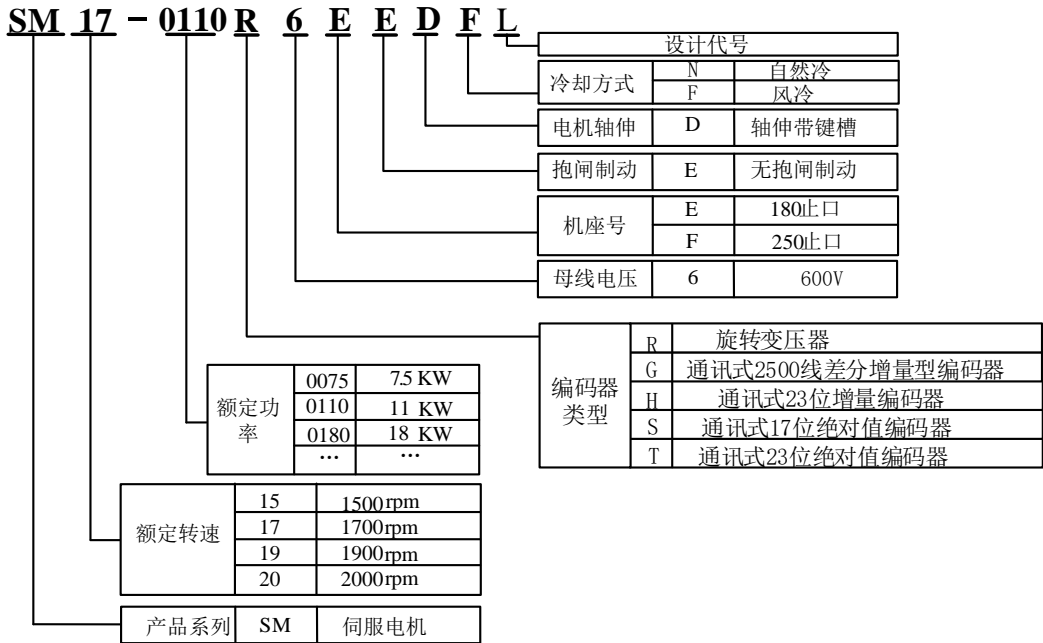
SM 17 − 0110 R 6 E E D F L

| 设计代号 |
|---|

| 冷却方式 | N | 自然冷 |
|---|---|---|
| | F | 风冷 |

| 电机轴伸 | D | 轴伸带键槽 |
|---|---|---|

| 抱闸制动 | E | 无抱闸制动 |
|---|---|---|

| 机座号 | E | 180止口 |
|---|---|---|
| | F | 250止口 |

| 母线电压 | 6 | 600V |
|---|---|---|

| 编码器类型 | R | 旋转变压器 |
|---|---|---|
| | G | 通讯式2500线差分增量型编码器 |
| | H | 通讯式23位增量编码器 |
| | S | 通讯式17位绝对值编码器 |
| | T | 通讯式23位绝对值编码器 |

| 额定功率 | 0075 | 7.5 KW |
|---|---|---|
| | 0110 | 11 KW |
| | 0180 | 18 KW |
| | … | … |

| 额定转速 | 15 | 1500rpm |
|---|---|---|
| | 17 | 1700rpm |
| | 19 | 1900rpm |
| | 20 | 2000rpm |

| 产品系列 | SM | 伺服电机 |
|---|---|---|